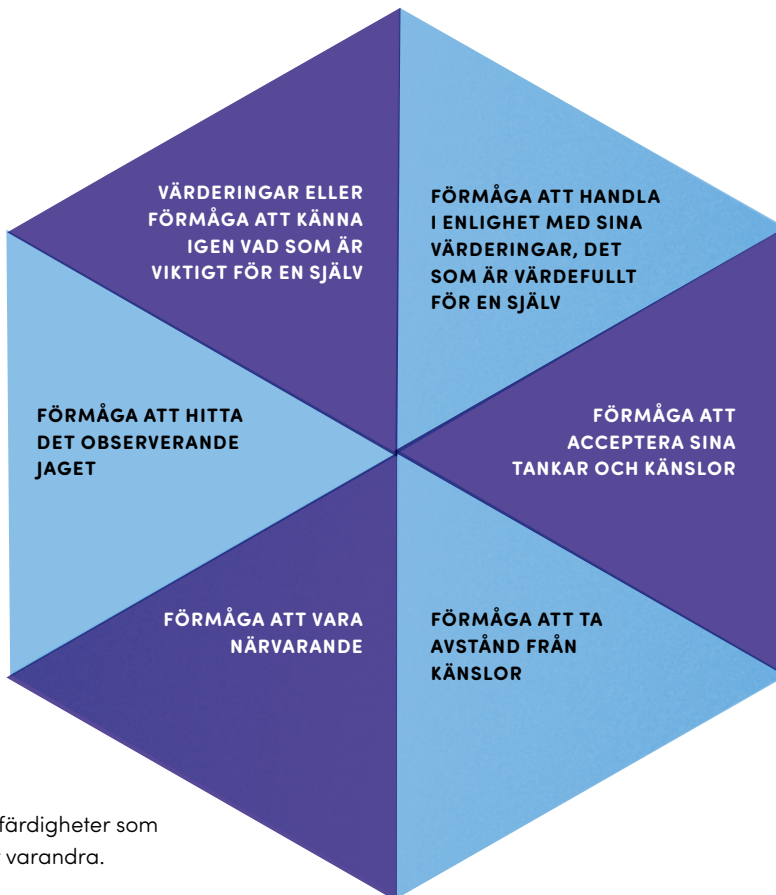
VÄRDERINGAR ELLER FÖRMÅGA ATT KÄNNA IGEN VAD SOM ÄR VIKTIGT FÖR EN SJÄLV

FÖRMÅGA ATT HANDLA I ENLIGHET MED SINA VÄRDERINGAR, DET SOM ÄR VÄRDEFULLT FÖR EN SJÄLV

FÖRMÅGA ATT HITTA DET OBSERVERANDE JAGET

FÖRMÅGA ATT ACCEPTERA SINA TANKAR OCH KÄNSLOR

FÖRMÅGA ATT VARA NÄRVARANDE

FÖRMÅGA ATT TA AVSTÅND FRÅN KÄNSLOR

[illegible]färdigheter som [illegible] varandra.